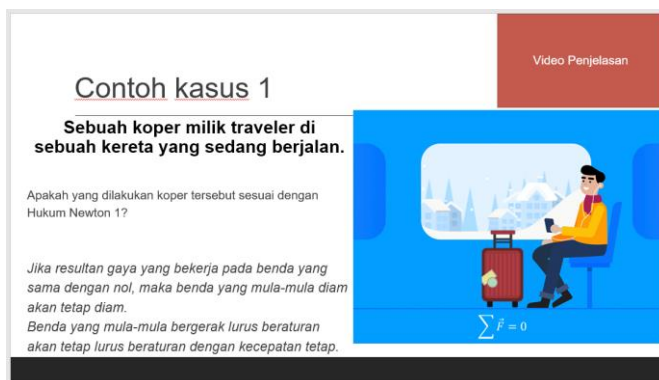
Video Penjelasan

Contoh kasus 1

Sebuah koper milik traveler di sebuah kereta yang sedang berjalan.

Apakah yang dilakukan koper tersebut sesuai dengan Hukum Newton 1?

Jika resultan gaya yang bekerja pada benda yang sama dengan nol, maka benda yang mula-mula diam akan tetap diam.
Benda yang mula-mula bergerak lurus beraturan akan tetap lurus beraturan dengan kecepatan tetap.

$\sum \vec{F} = 0$